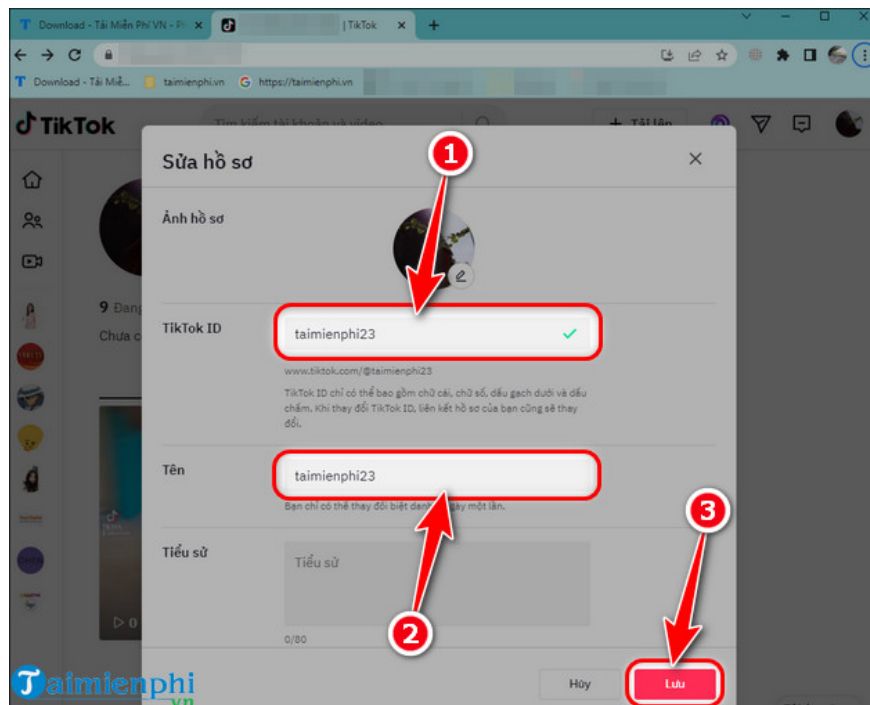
Download - Tải Miễn Phí VN - Ph ×
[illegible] | TikTok ×
+

Download - Tải Miễ...
taimienphi.vn
https://taimienphi.vn

TikTok
Tìm kiếm tài khoản và video
+ Tải lên

9 Đang
Chưa c

Sửa hồ sơ
×

Ảnh hồ sơ

1

TikTok ID
taimienphi23
www.tiktok.com/@taimienphi23
TikTok ID chỉ có thể bao gồm chữ cái, chữ số, dấu gạch dưới và dấu chấm. Khi thay đổi TikTok ID, liên kết hồ sơ của bạn cũng sẽ thay đổi.

Tên
taimienphi23
Bạn chỉ có thể thay đổi biệt danh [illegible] ngày một lần.

3

Tiểu sử
Tiểu sử
0/80

2

Hủy
Lưu

Taimienphi
.vn